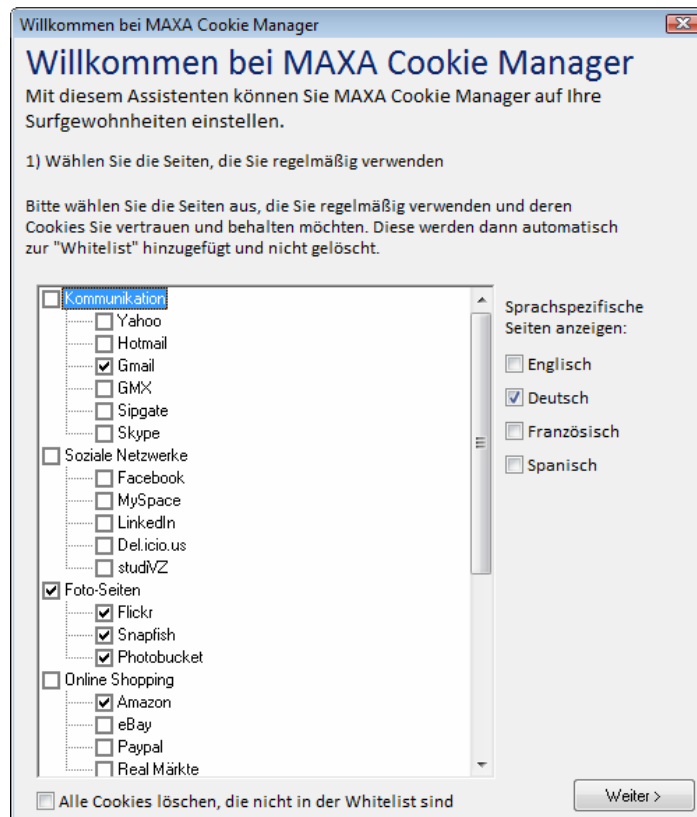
Willkommen bei MAXA Cookie Manager

Willkommen bei MAXA Cookie Manager

Mit diesem Assistenten können Sie MAXA Cookie Manager auf Ihre Surfgewohnheiten einstellen.

1) Wählen Sie die Seiten, die Sie regelmäßig verwenden

Bitte wählen Sie die Seiten aus, die Sie regelmäßig verwenden und deren Cookies Sie vertrauen und behalten möchten. Diese werden dann automatisch zur "Whitelist" hinzugefügt und nicht gelöscht.

Kommunikation
Yahoo
Hotmail
Gmail
GMX
Sipgate
Skype
Soziale Netzwerke
Facebook
MySpace
LinkedIn
Del.icio.us
studiVZ
Foto-Seiten
Flickr
Snapfish
Photobucket
Online Shopping
Amazon
eBay
Paypal
Real Märkte

Sprachspezifische Seiten anzeigen:
Englisch
Deutsch
Französisch
Spanisch

Alle Cookies löschen, die nicht in der Whitelist sind

Weiter >